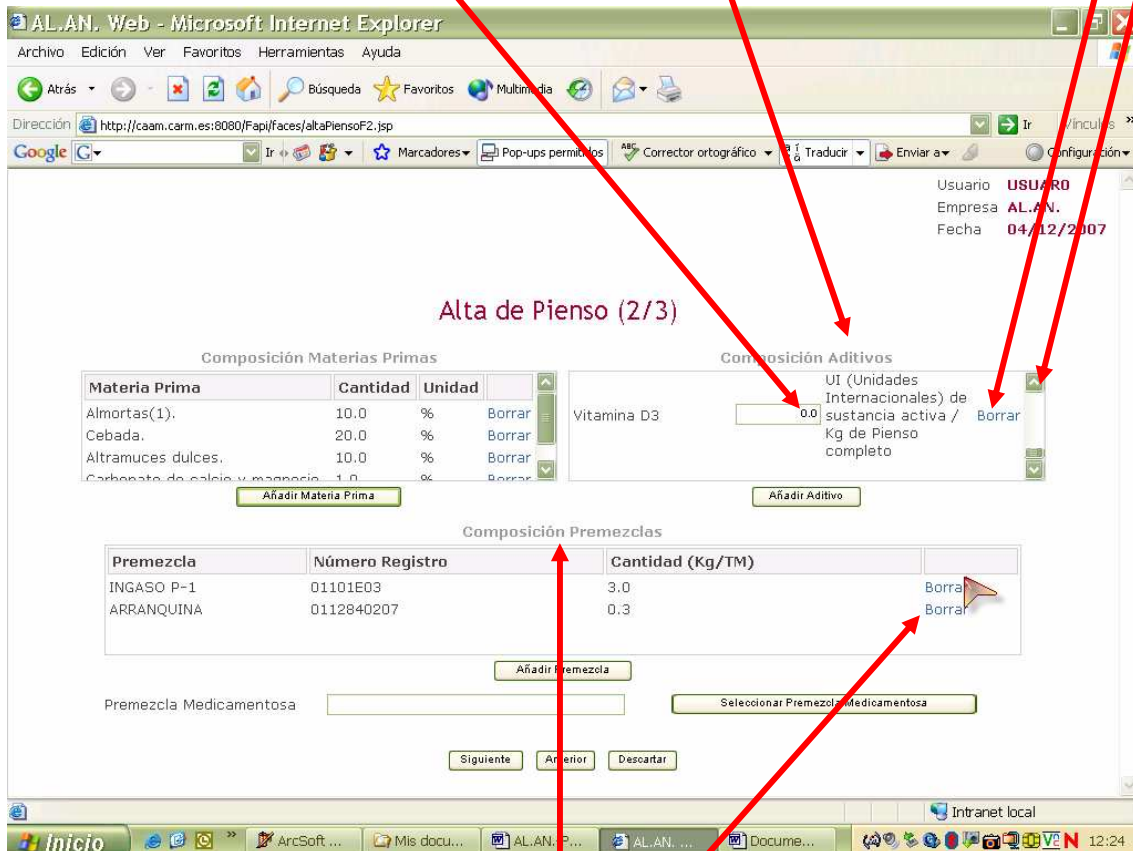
AL.AN. Web - Microsoft Internet Explorer

Archivo Edición Ver Favoritos Herramientas Ayuda

Atrás Búsqueda Favoritos Multimedia

Dirección http://caam.carm.es:8080/Fapi/faces/altaPiensoF2.jsp Ir Vínculos

Google G Ir Marcadores Pop-ups permitidos Corrector ortográfico Traducir Enviar a Configuración

Usuario USUARO
Empresa AL.AN.
Fecha 04/12/2007

Alta de Pienso (2/3)

Composición Materias Primas

| Materia Prima | Cantidad | Unidad | |
|---|---|---|---|
| Almortas(1). | 10.0 | % | Borrar |
| Cebada. | 20.0 | % | Borrar |
| Altramuces dulces. | 10.0 | % | Borrar |
| Carbonato de calcio y magnesio | 1.0 | % | Borrar |

Añadir Materia Prima

Composición Aditivos

| | | | |
|---|---|---|---|
| Vitamina D3 | 0.0 | UI (Unidades Internacionales) de sustancia activa / Kg de Pienso completo | Borrar |

Añadir Aditivo

Composición Premezclas

| Premezcla | Número Registro | Cantidad (Kg/TM) | |
|---|---|---|---|
| INGASO P-1 | 01101E03 | 3.0 | Borrar |
| ARRANQUINA | 0112840207 | 0.3 | Borrar |

Añadir Premezcla

Premezcla Medicamentosa

Seleccionar Premezcla Medicamentosa

Siguiente Anterior Descartar

Intranet local

Inicio ArcSoft ... Mis docu... AL.AN. P... AL.AN. ... Docume... 12:24